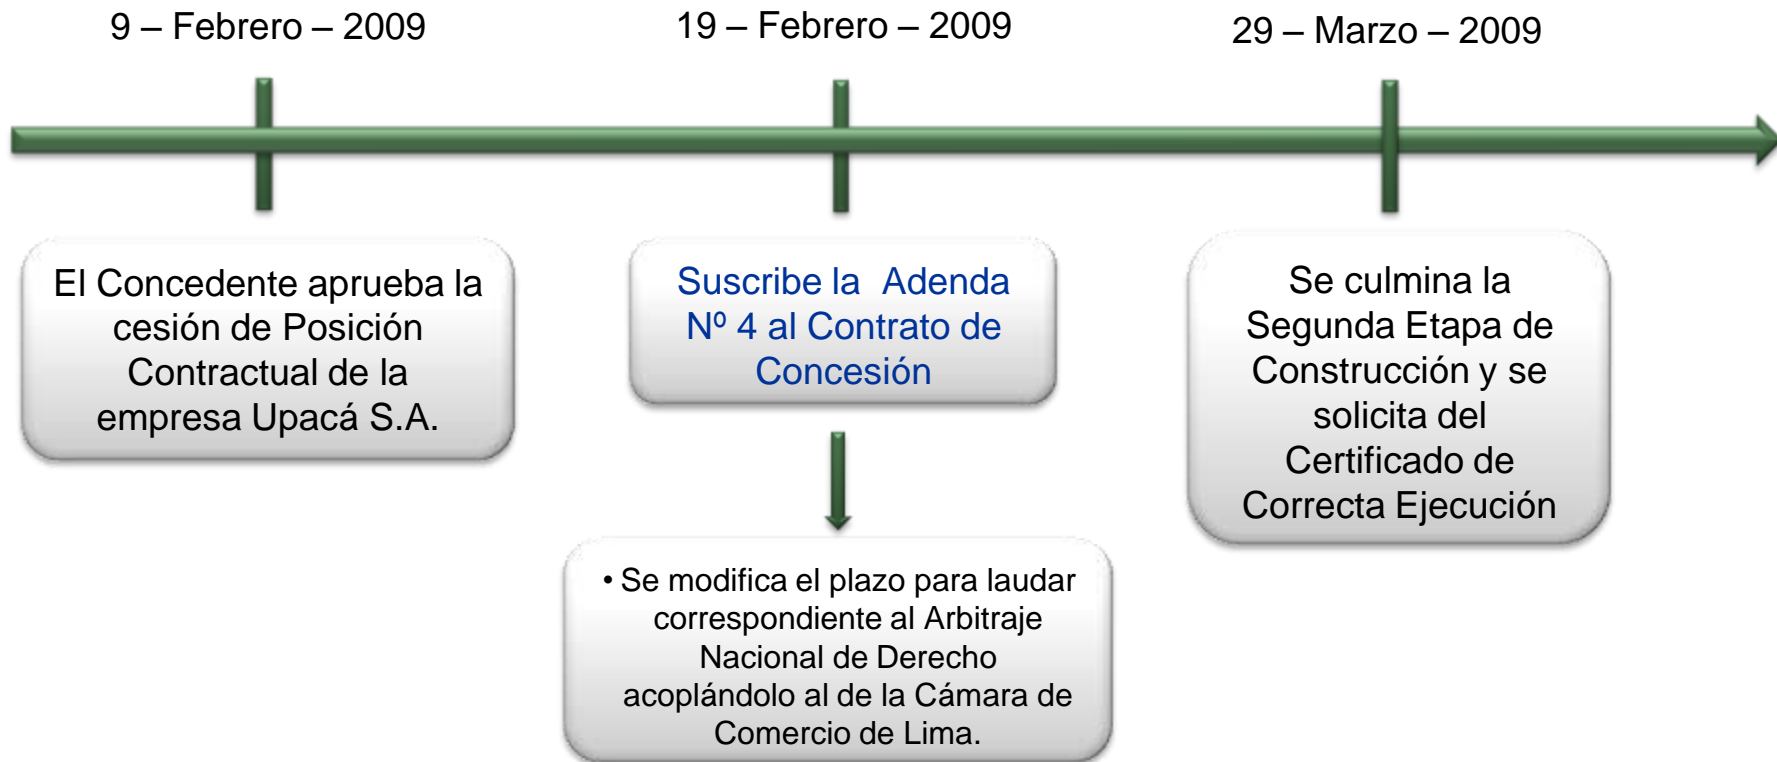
9 – Febrero – 2009

19 – Febrero – 2009

29 – Marzo – 2009

El Concedente aprueba la cesión de Posición Contractual de la empresa Upacá S.A.

Suscribe la Adenda Nº 4 al Contrato de Concesión

• Se modifica el plazo para laudar correspondiente al Arbitraje Nacional de Derecho acoplándolo al de la Cámara de Comercio de Lima.

Se culmina la Segunda Etapa de Construcción y se solicita del Certificado de Correcta Ejecución